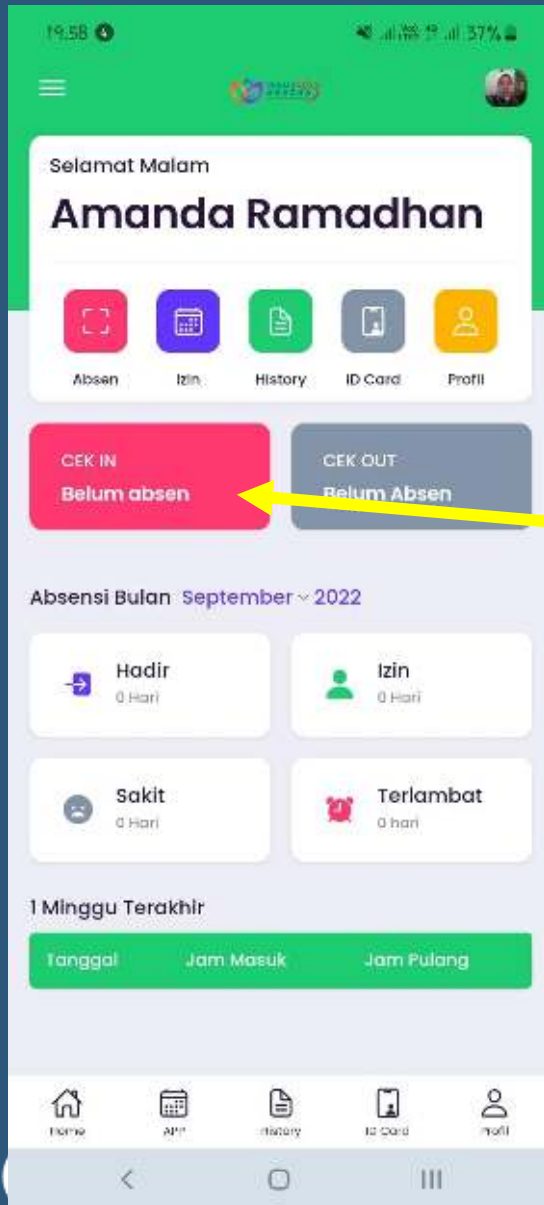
19.58 4
37%

Selamat Malam
Amanda Ramadhan

Absen
Izin
History
ID Card
Profil

CEK IN
Belum absen

CEK OUT
Belum Absen

Absensi Bulan September 2022

Hadir
0 Hari

Izin
0 Hari

Sakit
0 Hari

Terlambat
0 hari

1 Minggu Terakhir

| Tanggal | Jam Masuk | Jam Pulang |
|---|---|---|

Home
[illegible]
History
ID Card
Profil